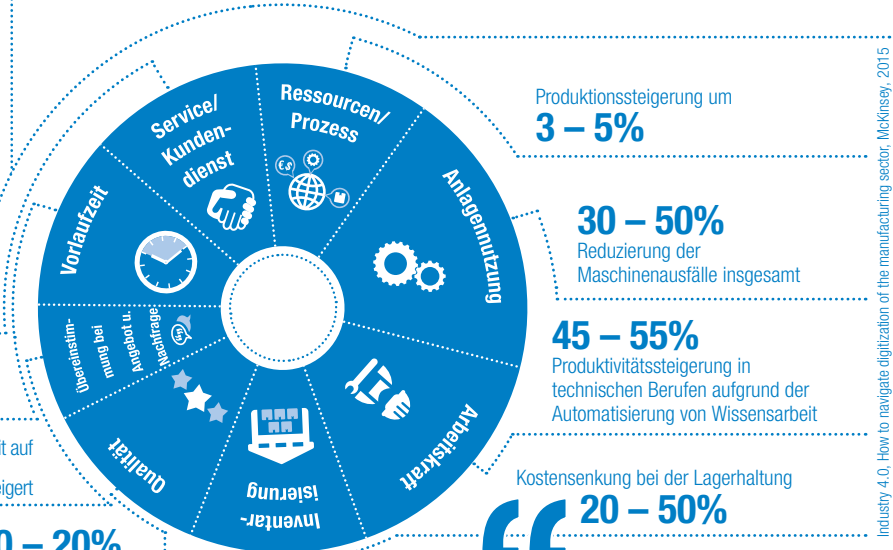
Service/ Kundendienst

Ressourcen/ Prozess

Anlagennutzung

Arbeitskraft

Inventarisierung

Qualität

Übereinstimmung bei Angebot u. Nachfrage

Vorlaufzeit

Produktionssteigerung um
3 – 5%

30 – 50%
Reduzierung der Maschinenausfälle insgesamt

45 – 55%
Produktivitätssteigerung in technischen Berufen aufgrund der Automatisierung von Wissensarbeit

Kostensenkung bei der Lagerhaltung
20 – 50%

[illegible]it auf

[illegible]eigert

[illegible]0 – 20%

Industry 4.0, How to navigate digitization of the manufacturing sector, McKinsey, 2015